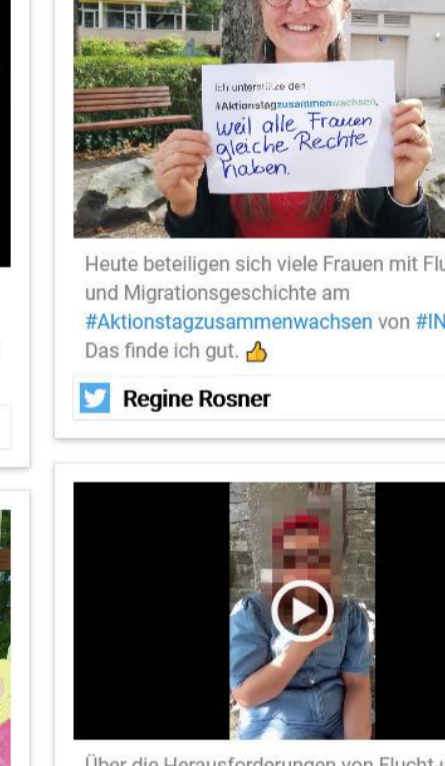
Ich unterstütze den #Aktionstagzusammenwachsen, weil alle Frauen gleiche Rechte haben.

Heute beteiligen sich viele Frauen mit Flu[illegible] und Migrationsgeschichte am #Aktionstagzusammenwachsen von #IN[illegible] Das finde ich gut. 👍

Regine Rosner

Über die Herausforderungen von Flucht u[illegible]